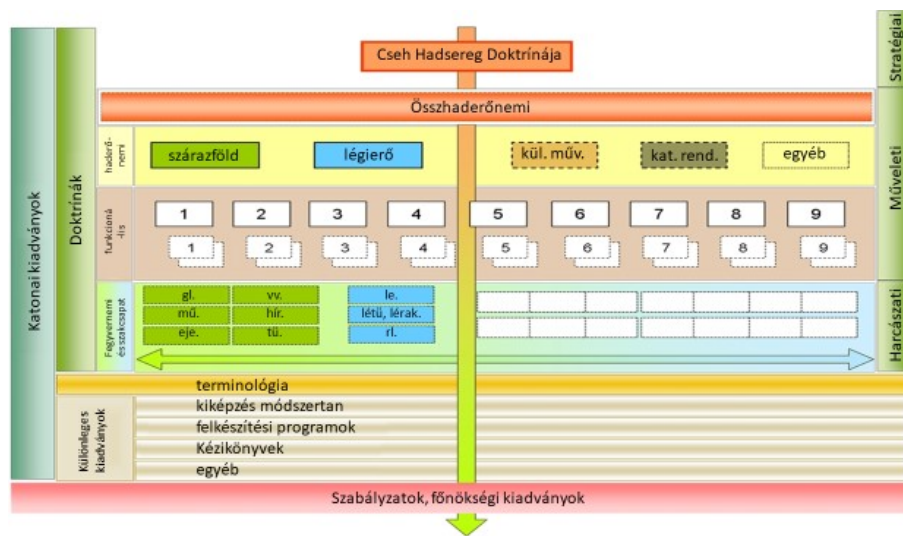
Katonai kiadványok

Doktrínák

Cseh Hadsereg Doktrínája

Stratégiai

Összhaderőnemi

haderő-nemi

szárazföld

légierő

kül. műv.

kat. rend.

egyéb

Műveleti

funkcioná-lis

1 2 3 4 5 6 7 8 9

1 2 3 4 5 6 7 8 9

Fegyvernemi összakcsapat

gl.

vv.

mű.

hír.

eje.

tü.

le.

létü, lérak.

rl.

Harcászati

terminológia

kiképzés módszertan

felkészítési programok

Kézikönyvek

egyéb

Különleges kiadványok

Szabályzatok, főnökségi kiadványok